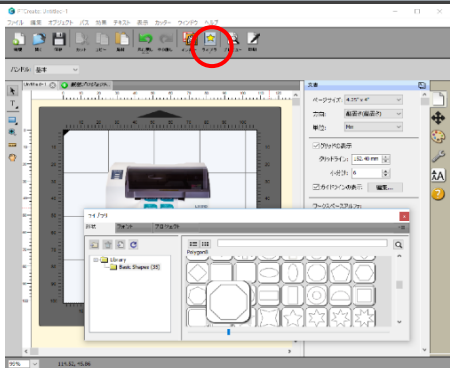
* Create [Untitled-1]

ファイル 編集 オブジェクト パス 効果 テキスト 表示 カッター ウィンドウ ヘルプ

ライブラリ

ハンドル: 基本

文書

ページサイズ: 4.25" x 6"

方向: 縦置き(横置き)

単位: mm

グリッドの表示

グリッドライン: 25.40 mm

小区分: 6

ガイドラインの表示

ライブラリ

Library

Basic Shapes (35)

Polygon8

50%

114.52, 95.86